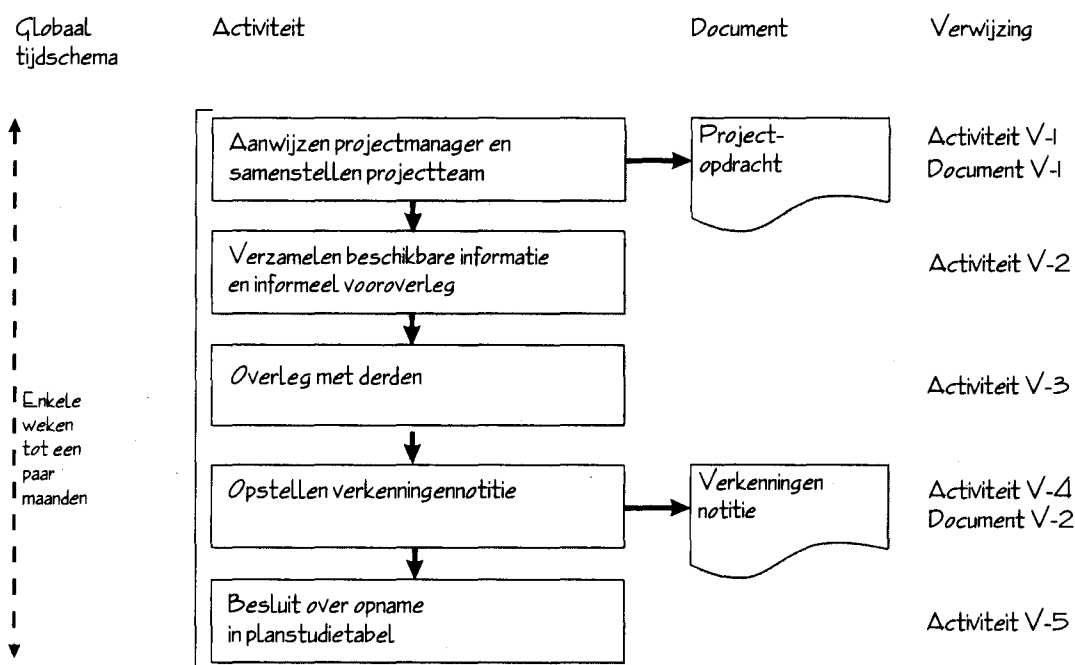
Globaal tijdschema

Activiteit

Document

Verwijzing

Aanwijzen projectmanager en samenstellen projectteam

Projectopdracht

Activiteit V-1
Document V-1

Verzamelen beschikbare informatie en informeel vooroverleg

Activiteit V-2

Enkele weken tot een paar maanden

Overleg met derden

Activiteit V-3

Opstellen verkenningennotitie

Verkenningen notitie

Activiteit V-4
Document V-2

Besluit over opname in planstudietabel

Activiteit V-5